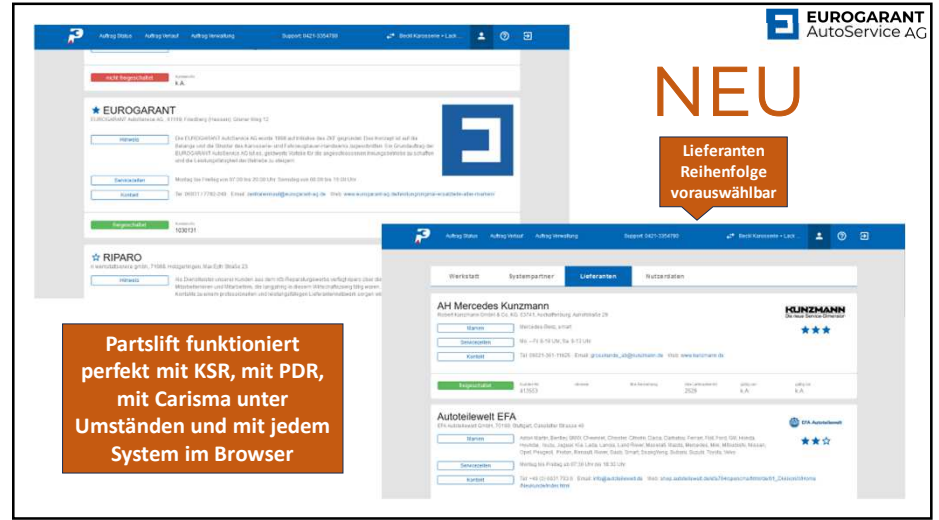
EUROGARANT AutoService AG

NEU

Lieferanten Reihenfolge vorauswählbar

Auftrag Status Auftrag Verkauf Auftrag Verwaltung Support: 0421-3354780 Beckl Karosserie + Lack...

nicht freigeschaltet

k.A.

★ EUROGARANT

EUROGARANT AutoService AG, 61169 Friedberg (Hessen), Gloner Weg 12

Hinweis

Servicezeiten

Kontakt

freigeschaltet

1030131

☆ RIPARO

Hinweis

Partslift funktioniert perfekt mit KSR, mit PDR, mit Carisma unter Umständen und mit jedem System im Browser

Auftrag Status Auftrag Verkauf Auftrag Verwaltung Support: 0421-3354780 Beckl Karosserie + Lack...

Werkstatt Systempartner Lieferanten Nutzerdaten

AH Mercedes Kunzmann

KUNZMANN

★★★

Marken

Servicezeiten

Kontakt

Mercedes-Benz, smart

freigeschaltet

41503

2028

k.A.

k.A.

Autoteilewelt EFA

EFA Autoteilewelt

★★☆

Marken

Servicezeiten

Kontakt

Montag bis Freitag ab 07:30 Uhr bis 18:30 Uhr